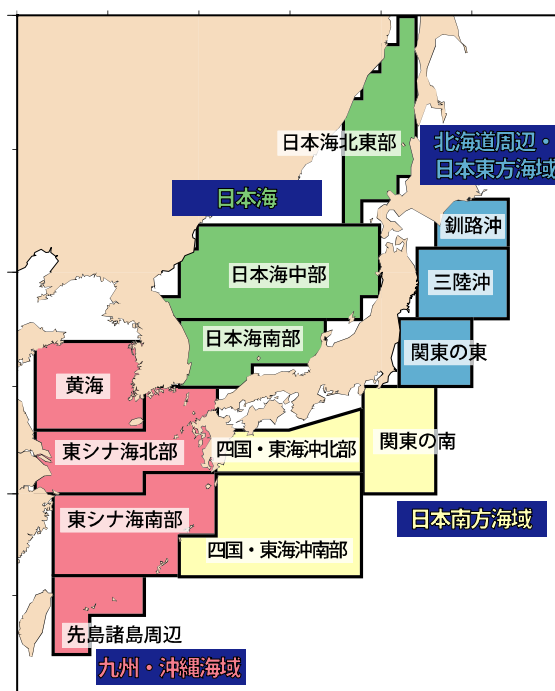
日本海北東部

北海道周辺・
日本東方海域

日本海

釧路沖

日本海中部

三陸沖

日本海南部

関東の東

黄海

関東の南

東シナ海北部

四国・東海沖北部

東シナ海南部

日本南方海域

四国・東海沖南部

先島諸島周辺

九州・沖縄海域